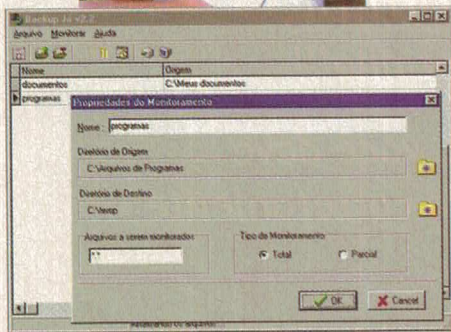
Backup Já v2.2

Arquivo Monitorar Ajuda

| Nome | Origem |
|---|---|
| documentos | C:\Meus documentos |
| programas | |

Propriedades do Monitoramento

Nome programas

Diretório de Origem

C:\Arquivos de Programas

Diretório de Destino

C:\temp

Arquivos a serem monitorados

*.*

Tipo de Monitoramento

Total

Parcial

OK

Cancel

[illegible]